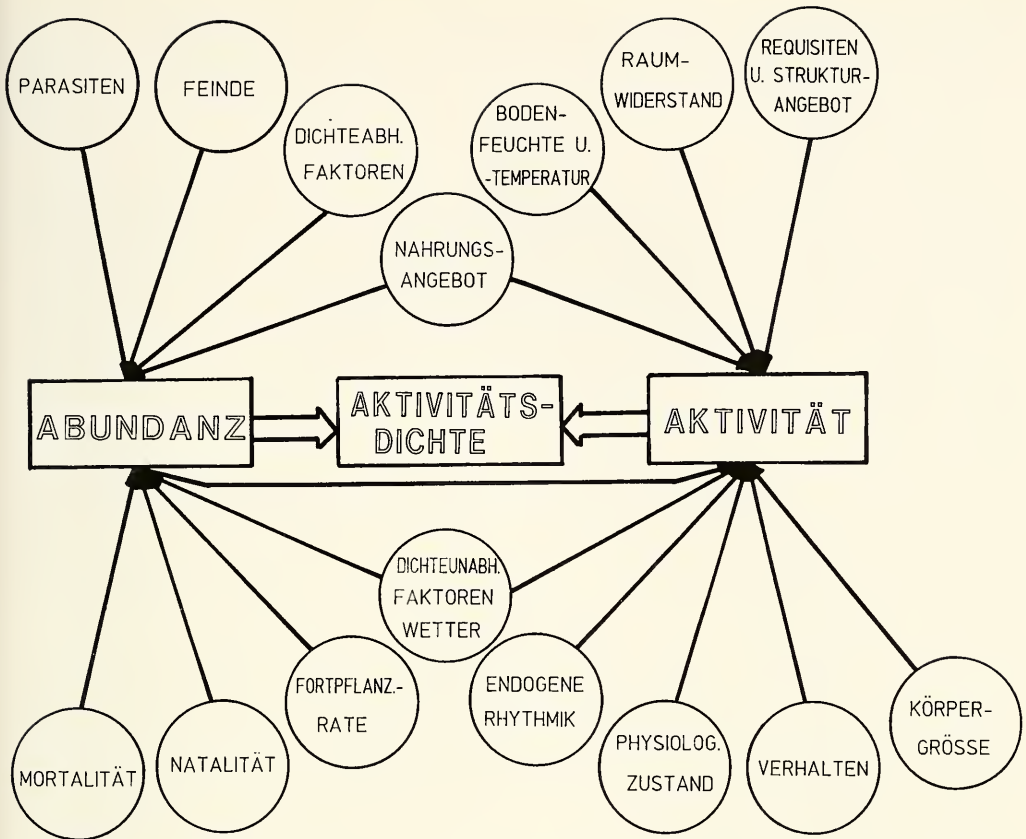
PARASITEN

FEINDE

DICHTEABH. FAKTOREN

BODENFEUCHTE U. -TEMPERATUR

RAUMWIDERSTAND

REQUISITEN U. STRUKTURANGEBOT

NAHRUNGSANGEBOT

ABUNDANZ

AKTIVITÄTSDICHTE

AKTIVITÄT

DICHTEUNABH. FAKTOREN WETTER

FORTPFLANZ.-RATE

ENDOGENE RHYTHMIK

KÖRPERGRÖSSE

MORTALITÄT

NATALITÄT

PHYSIOLOG. ZUSTAND

VERHALTEN